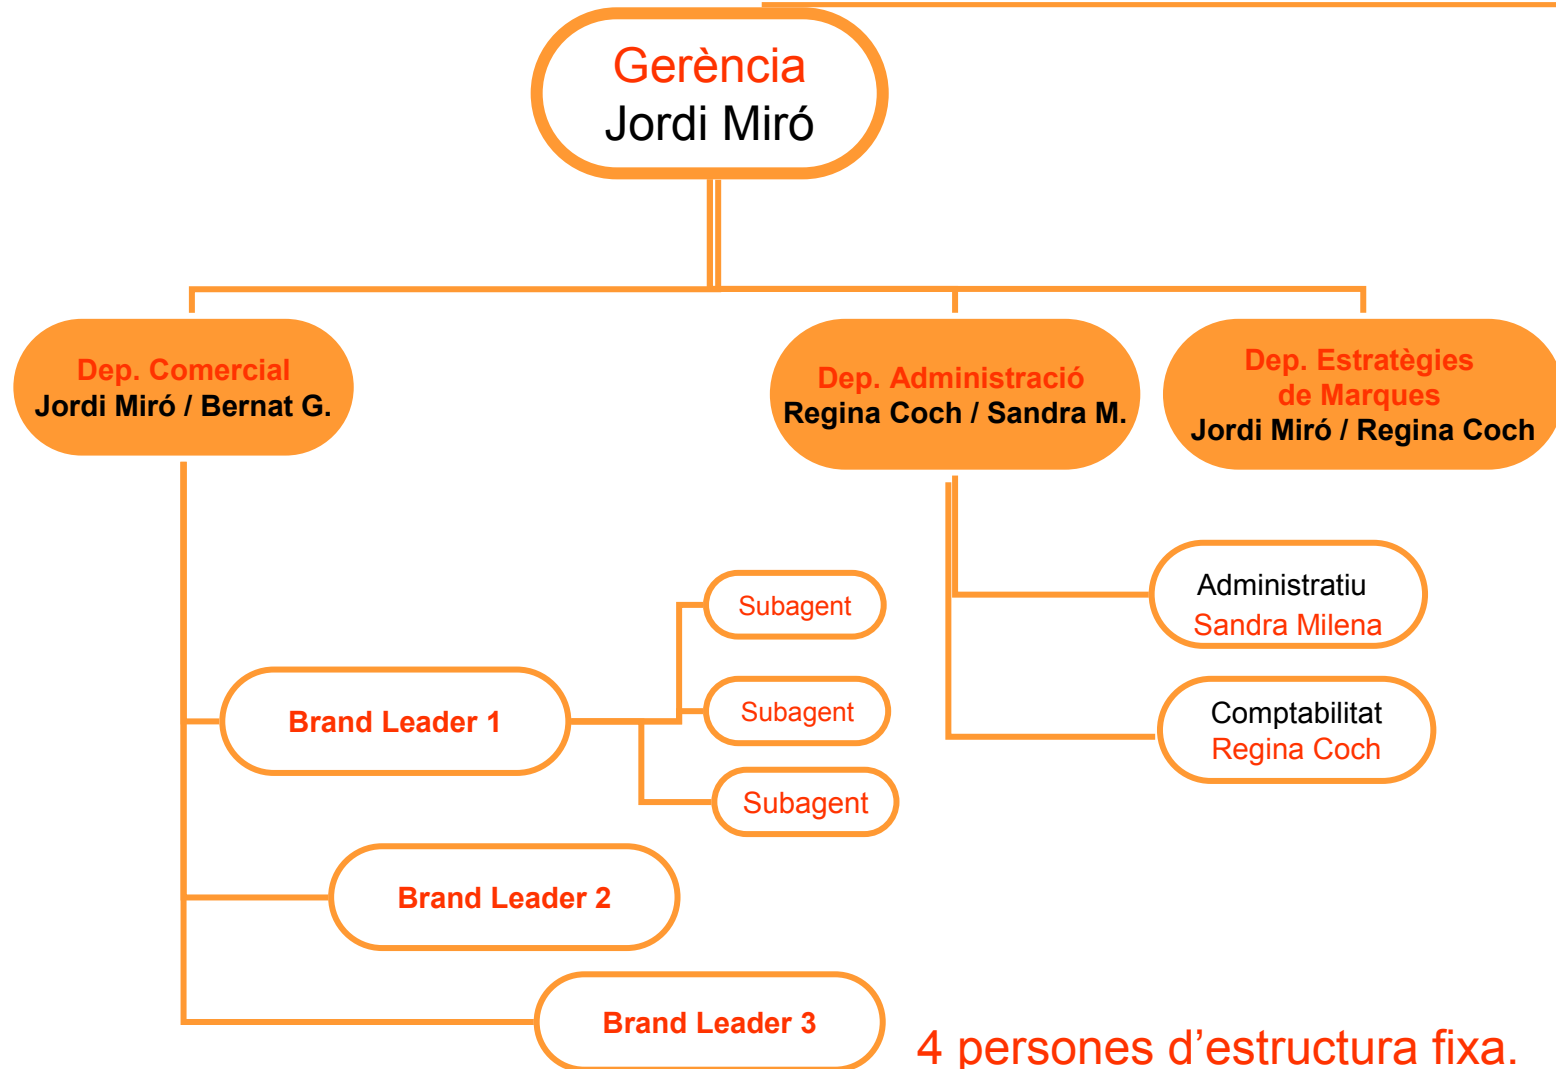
Gerència
Jordi Miró

Dep. Comercial
Jordi Miró / Bernat G.

Dep. Administració
Regina Coch / Sandra M.

Dep. Estratègies de Marques
Jordi Miró / Regina Coch

Administratiu
Sandra Milena

Comptabilitat
Regina Coch

Subagent

Subagent

Subagent

Brand Leader 1

Brand Leader 2

Brand Leader 3

4 persones d'estructura fixa.